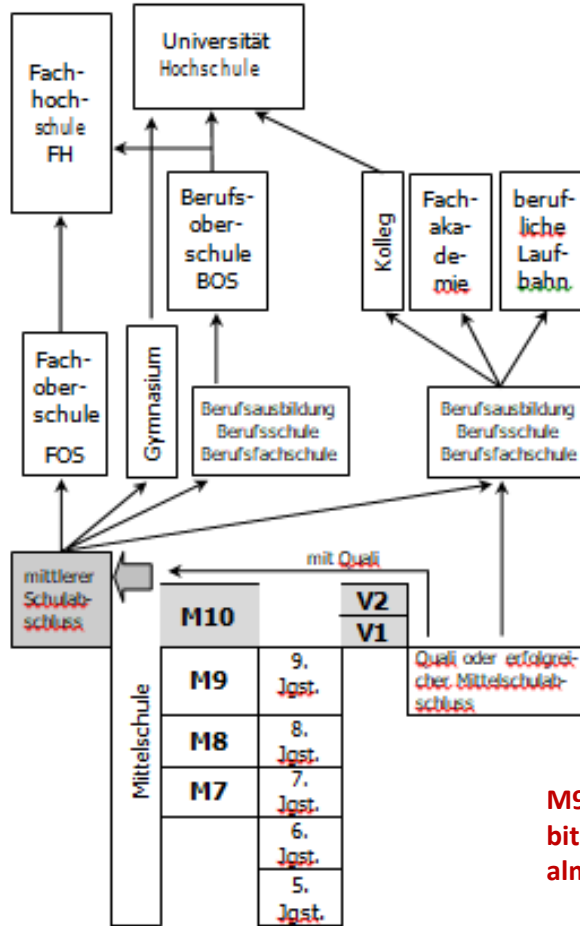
Universität
Hochschule

Fach-hoch-schule
FH

Berufs-ober-schule
BOS

Kolleg

Fach-aka-de-mie

beruf-liche
Lauf-bahn

Fach-ober-schule
FOS

Gymnasium

Berufsausbildung
Berufsschule
Berufsfachschule

Berufsausbildung
Berufsschule
Berufsfachschule

mittlerer Schulabschluss

mit Quali

M10

V2

V1

Quali oder erfolgreicher Mittelschulabschluss

Mittelschule

M9

9. Jgst.

M8

8. Jgst.

M7

7. Jgst.

6. Jgst.

5. Jgst.

M9
bit
alm